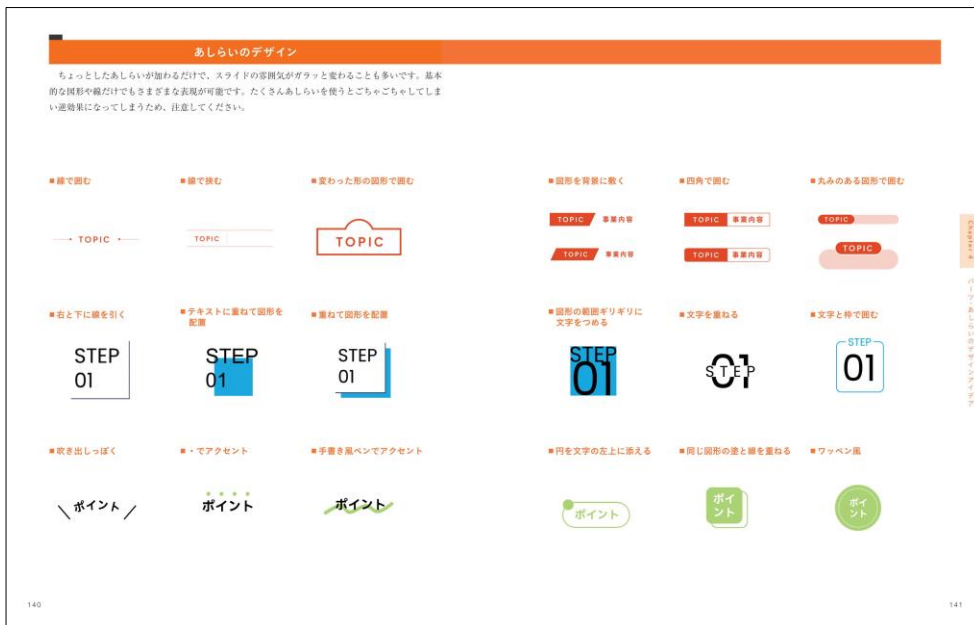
あしらいのデザイン

ちょっとしたあしらいが加わるだけで、スライドの雰囲気がガラッと変わることも多いです。基本的な図形や線だけでもさまざまな表現が可能です。たくさんあしらいを使うとごちゃごちゃしてしまい逆効果になってしまうため、注意してください。

■線で囲む

TOPIC

■線で挟む

TOPIC

■変わった形の図形で囲む

TOPIC

■右と下に線を引く

STEP
01

■テキストに重ねて図形を配置

STEP
01

■重ねて図形を配置

STEP
01

■吹き出しっぽく

ポイント

■・でアクセント

ポイント

■手書き風ペンでアクセント

ポイント

■図形を背景に敷く

TOPIC 事業内容

TOPIC 事業内容

■四角で囲む

TOPIC 事業内容

TOPIC 事業内容

■丸みのある図形で囲む

TOPIC

TOPIC

■図形の範囲ギリギリに文字をつめる

STEP
01

■文字を重ねる

STEP
01

■文字と枠で囲む

STEP
01

■円を文字の左上に添える

ポイント

■同じ図形の塗と線を重ねる

ポイント

■ワッペン風

ポイント

Chapter 4

パーツ・あしらいのデザインアイデア

140

141